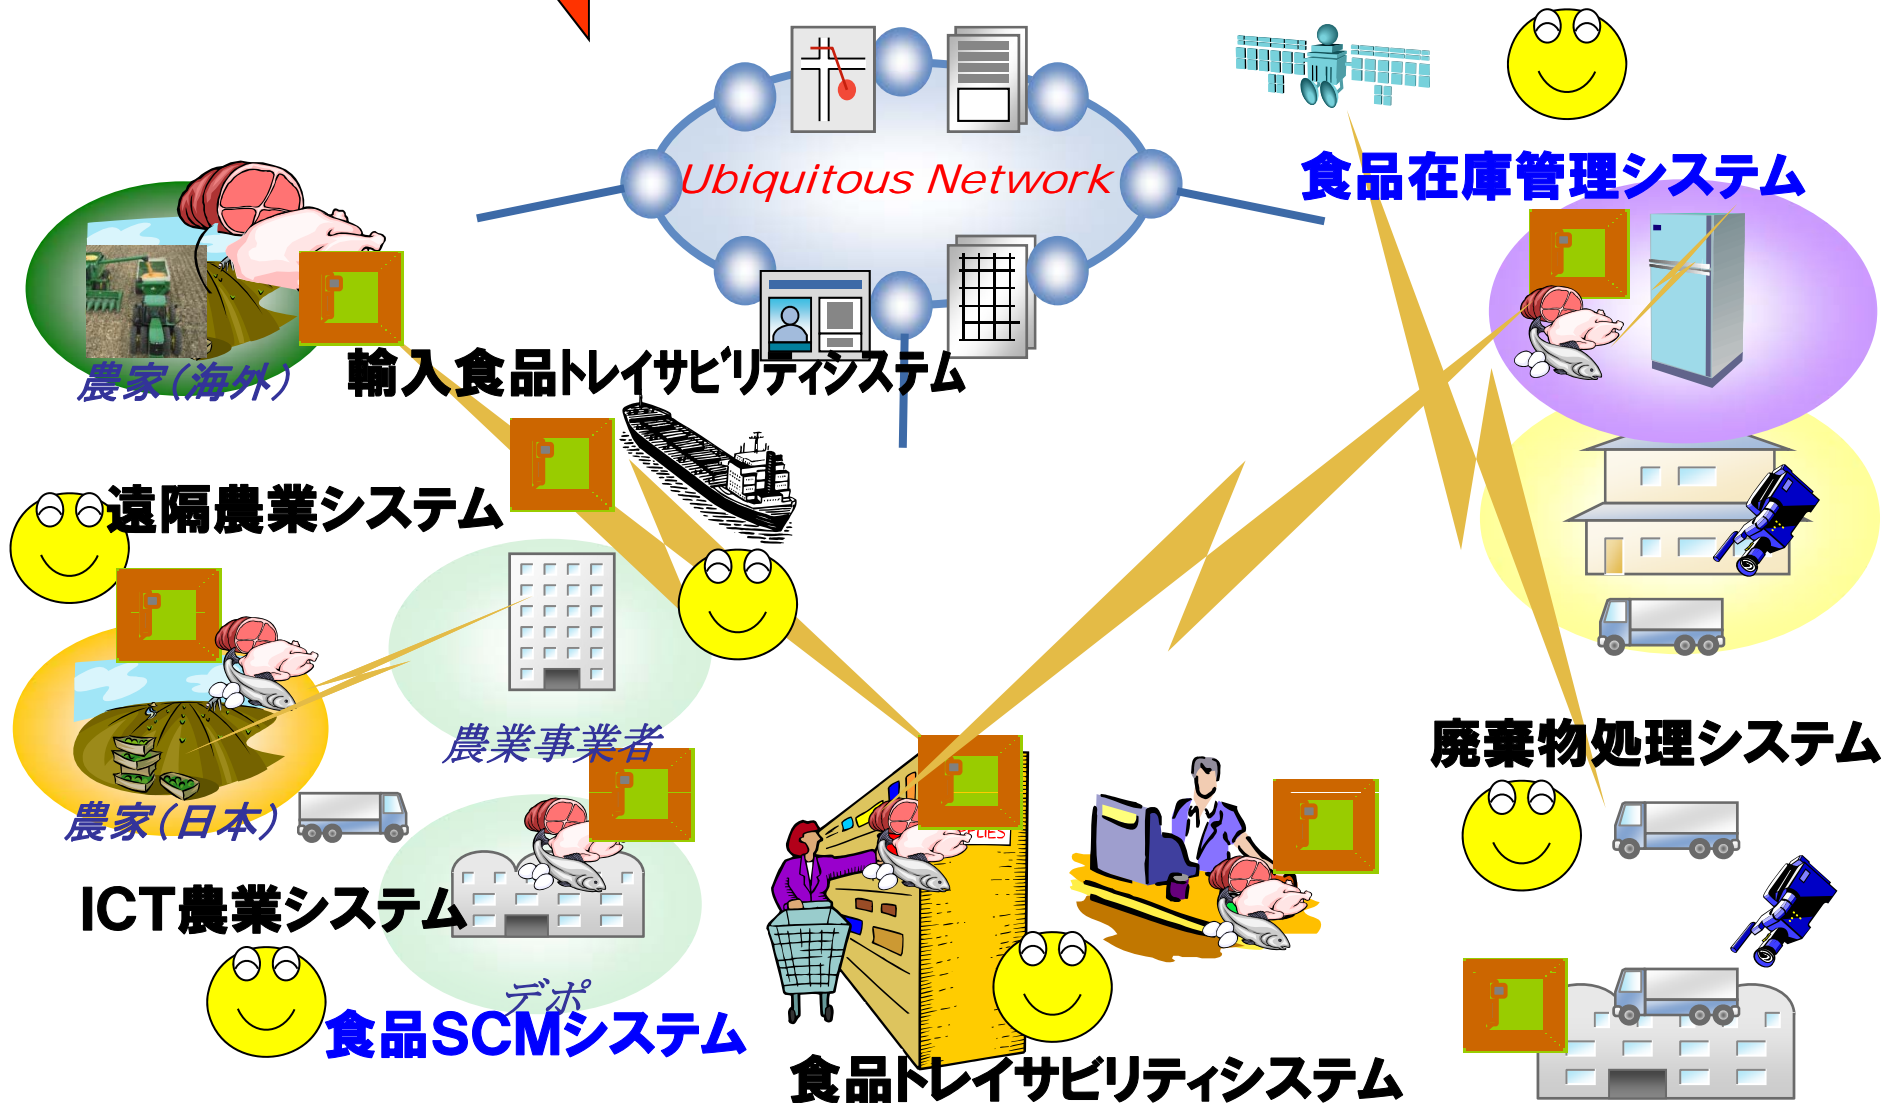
Ubiquitous Network

食品在庫管理システム

農家(海外)

輸入食品トレイサビリティシステム

遠隔農業システム

農業事業者

農家(日本)

ICT農業システム

デポ

食品SCMシステム

食品トレイサビリティシステム

廃棄物処理システム

LIES